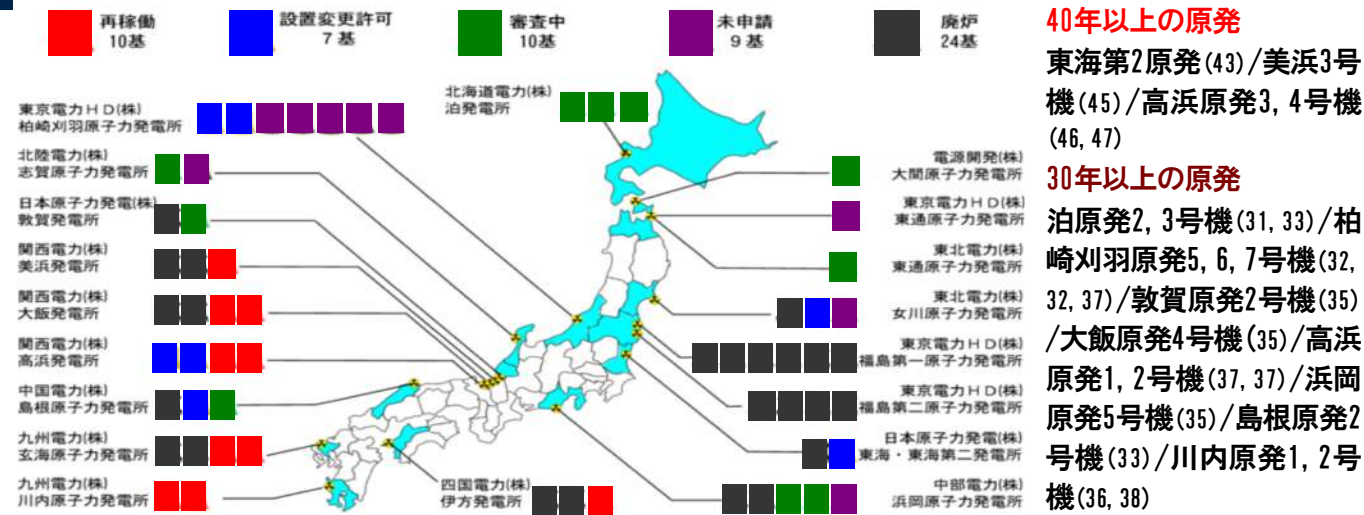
再稼働 10基
設置変更許可 7基
審査中 10基
未申請 9基
廃炉 24基

東京電力ＨＤ(株) 柏崎刈羽原子力発電所
北陸電力(株) 志賀原子力発電所
日本原子力発電(株) 敦賀発電所
関西電力(株) 美浜発電所
関西電力(株) 大飯発電所
関西電力(株) 高浜発電所
中国電力(株) 島根原子力発電所
九州電力(株) 玄海原子力発電所
九州電力(株) 川内原子力発電所
北海道電力(株) 泊発電所
四国電力(株) 伊方発電所
電源開発(株) 大間原子力発電所
東京電力ＨＤ(株) 東通原子力発電所
東北電力(株) 東通原子力発電所
東北電力(株) 女川原子力発電所
東京電力ＨＤ(株) 福島第一原子力発電所
東京電力ＨＤ(株) 福島第二原子力発電所
日本原子力発電(株) 東海・東海第二発電所
中部電力(株) 浜岡原子力発電所

40年以上の原発
東海第2原発(43)/美浜3号機(45)/高浜原発3, 4号機(46, 47)

30年以上の原発
泊原発2, 3号機(31, 33)/柏崎刈羽原発5, 6, 7号機(32, 32, 37)/敦賀原発2号機(35)/大飯原発4号機(35)/高浜原発1, 2号機(37, 37)/浜岡原発5号機(35)/島根原発2号機(33)/川内原発1, 2号機(36, 38)